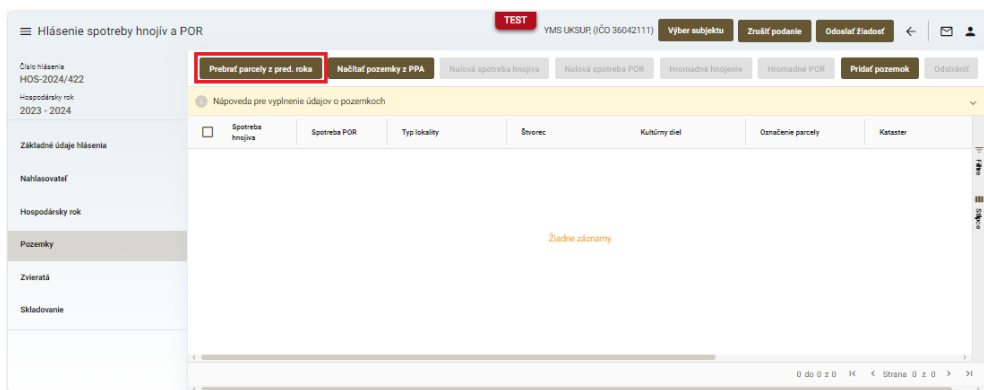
Hlásenie spotreby hnojív a POR

TEST

YMS UKSUP, (IČO 36042111)

Výber subjektu

Zrušiť podanie

Odoslať žiadosť

Číslo hlásenia
HOS-2024/422

Hospodársky rok
2023 - 2024

Základné údaje hlásenia

Nahlasovateľ

Hospodársky rok

Pozemky

Zvieratá

Skladovanie

Prebrať parcely z pred. roka

Načítať pozemky z PPA

Nulová spotreba hnojiva

Nulová spotreba POR

Hromadné hnojenie

Hromadné POR

Pridať pozemok

Odstrániť

Nápoveda pre vyplnenie údajov o pozemkoch

| Spotreba hnojiva | Spotreba POR | Typ lokality | Štvorec | Kultúrny diel | Označenie parcely | Kataster |
|---|---|---|---|---|---|---|

Filtre

Stĺpce

Žiadne záznamy

0 do 0 z 0

Strana 0 z 0